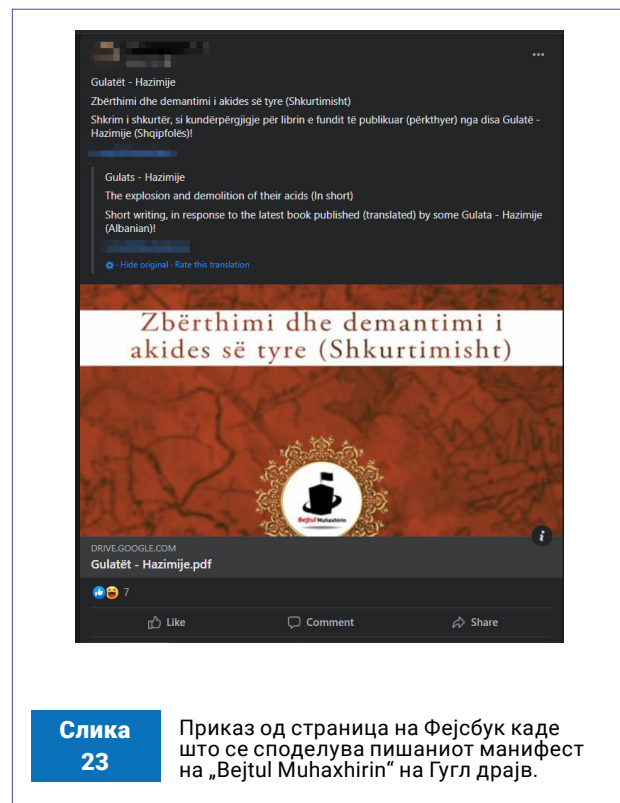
Gulatët - Hazimije

Zbërthimi dhe demantimi i akides së tyre (Shkurtimisht)

Shkrim i shkurtër, si kundërpërgjigje për librin e fundit të publikuar (përkthyer) nga disa Gulatë - Hazimije (Shqipfolës)!

Gulats - Hazimije

The explosion and demolition of their acids (In short)

Short writing, in response to the latest book published (translated) by some Gulata - Hazimije (Albanian)!

· Hide original · Rate this translation

Zbërthimi dhe demantimi i akides së tyre (Shkurtimisht)

Bejtul Muhaxhirin

DRIVE.GOOGLE.COM
Gulatët - Hazimije.pdf

7

Like
Comment
Share

Слика 23

Приказ од страница на Фејсбук каде што се споделува пишаниот манифест на „Bejtul Muhaxhirin“ на Гугл драјв.